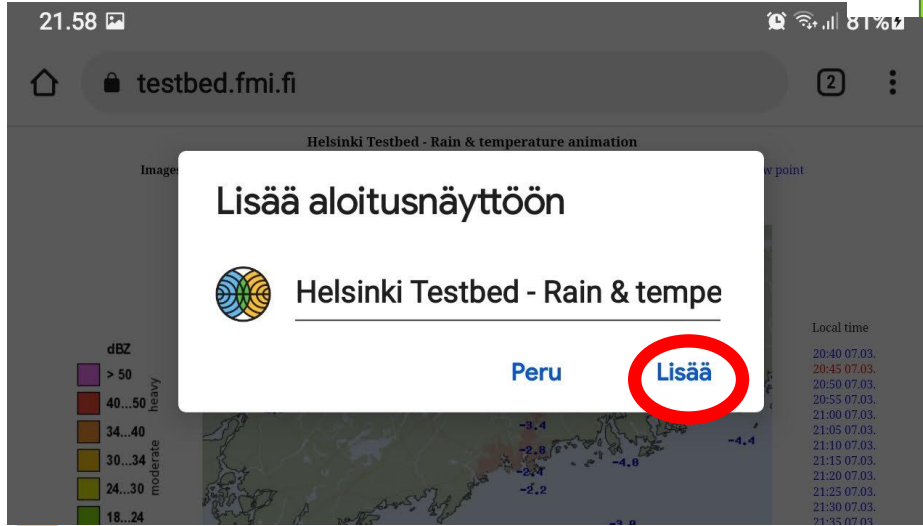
21.58

81%

testbed.fmi.fi

2

Helsinki Testbed - Rain & temperature animation

Images

w point

Lisää aloitusnäyttöön

Helsinki Testbed - Rain & tempe

Peru

Lisää

Local time

20:40 07.03.
20:45 07.03.
20:50 07.03.
20:55 07.03.
21:00 07.03.
21:05 07.03.
21:10 07.03.
21:15 07.03.
21:20 07.03.
21:25 07.03.
21:30 07.03.
21:35 07.03.

dBZ
> 50
40...50
34...40
30...34
24...30
18...24

heavy
moderate

-3.4
-2.8
-2.4
-2.2
-4.0
-4.4
-3.8